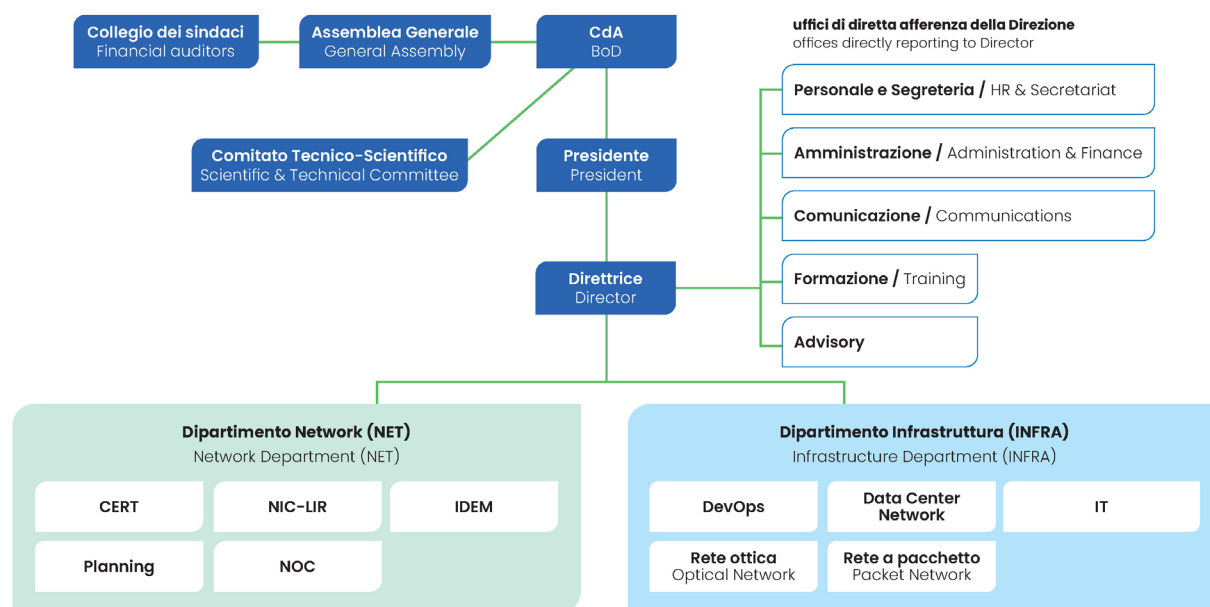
Collegio dei sindaci
Financial auditors

Assemblea Generale
General Assembly

CdA
BoD

uffici di diretta afferenza della Direzione
offices directly reporting to Director

Personale e Segreteria / HR & Secretariat

Amministrazione / Administration & Finance

Comunicazione / Communications

Formazione / Training

Advisory

Comitato Tecnico-Scientifico
Scientific & Technical Committee

Presidente
President

Direttrice
Director

Dipartimento Network (NET)
Network Department (NET)

CERT

NIC-LIR

IDEM

Planning

NOC

Dipartimento Infrastruttura (INFRA)
Infrastructure Department (INFRA)

DevOps

Data Center Network

IT

Rete ottica
Optical Network

Rete a pacchetto
Packet Network